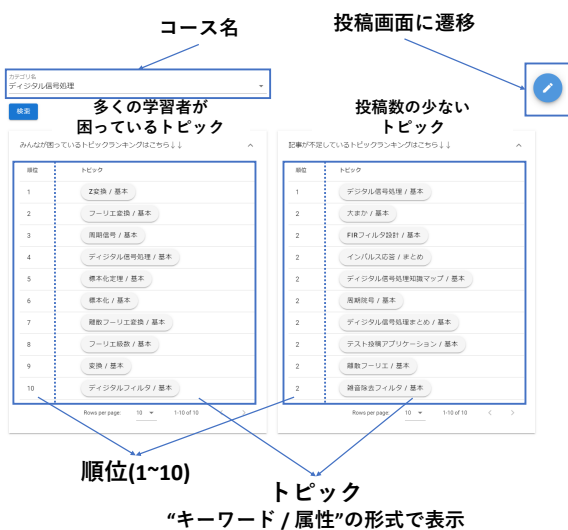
コース名

投稿画面に遷移

カテゴリ名
ディジタル信号処理

検索

多くの学習者が
困っているトピック

投稿数の少ない
トピック

みんなが困っているトピックランキングはこちら↓↓

| 順位 | トピック |
|---|---|
| 1 | Z変換 / 基本 |
| 2 | フーリエ変換 / 基本 |
| 3 | 周期信号 / 基本 |
| 4 | ディジタル信号処理 / 基本 |
| 5 | 標本化定理 / 基本 |
| 6 | 標本化 / 基本 |
| 7 | 離散フーリエ変換 / 基本 |
| 8 | フーリエ級数 / 基本 |
| 9 | 変換 / 基本 |
| 10 | ディジタルフィルタ / 基本 |

Rows per page: 10 1-10 of 10

記事が不足しているトピックランキングはこちら↓↓

| 順位 | トピック |
|---|---|
| 1 | ディジタル信号処理 / 基本 |
| 2 | 大まか / 基本 |
| 2 | FIRフィルタ設計 / 基本 |
| 2 | インパルス応答 / まとめ |
| 2 | ディジタル信号処理知識マップ / 基本 |
| 2 | 周期信号 / 基本 |
| 2 | ディジタル信号処理まとめ / 基本 |
| 2 | テスト投稿アプリケーション / 基本 |
| 2 | 離散フーリエ / 基本 |
| 2 | 雑音除去フィルタ / 基本 |

Rows per page: 10 1-10 of 10

順位(1~10)

トピック
“キーワード / 属性”の形式で表示